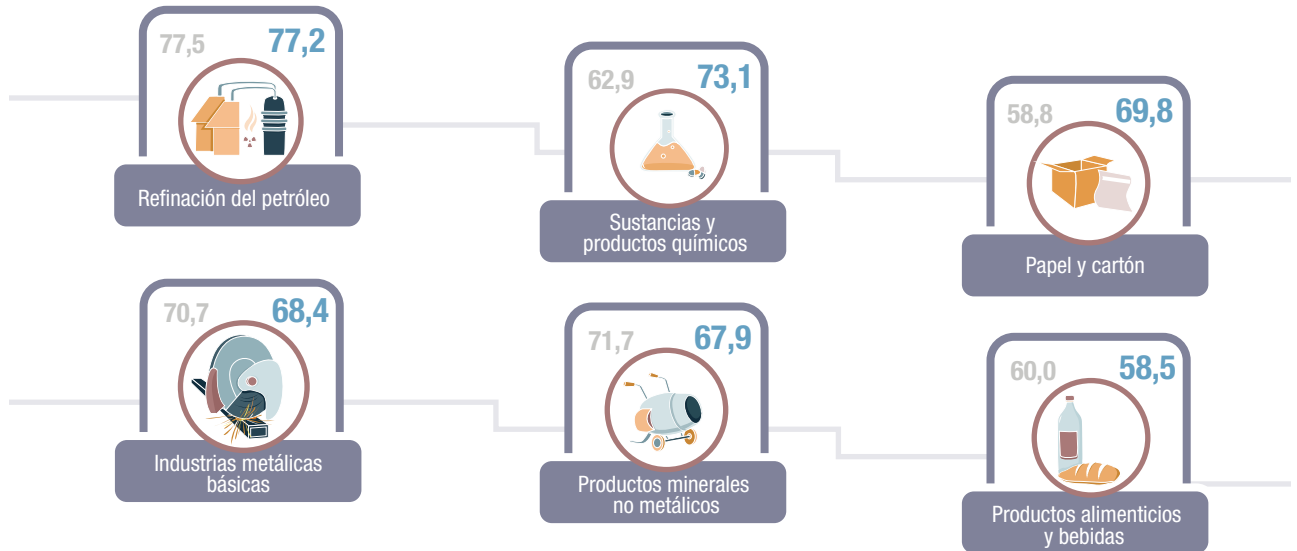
77,5 77,2
Refinación del petróleo

62,9 73,1
Sustancias y productos químicos

58,8 69,8
Papel y cartón

70,7 68,4
Industrias metálicas básicas

71,7 67,9
Productos minerales no metálicos

60,0 58,5
Productos alimenticios y bebidas